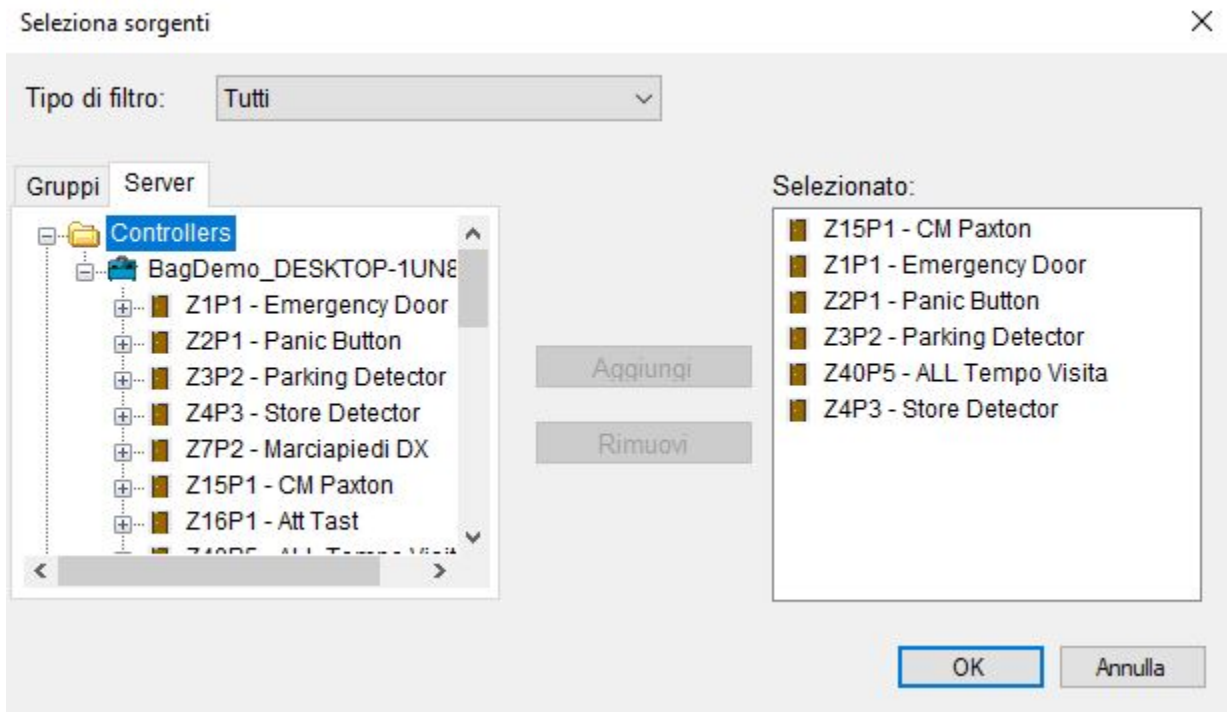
Seleziona sorgenti

×

Tipo di filtro: Tutti

Gruppi Server

Controllers
BagDemo_DESKTOP-1UN8
Z1P1 - Emergency Door
Z2P1 - Panic Button
Z3P2 - Parking Detector
Z4P3 - Store Detector
Z7P2 - Marciapiedi DX
Z15P1 - CM Paxton
Z16P1 - Att Tast
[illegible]

Aggiungi

Rimuovi

Selezionato:

Z15P1 - CM Paxton
Z1P1 - Emergency Door
Z2P1 - Panic Button
Z3P2 - Parking Detector
Z40P5 - ALL Tempo Visita
Z4P3 - Store Detector

OK

Annulla